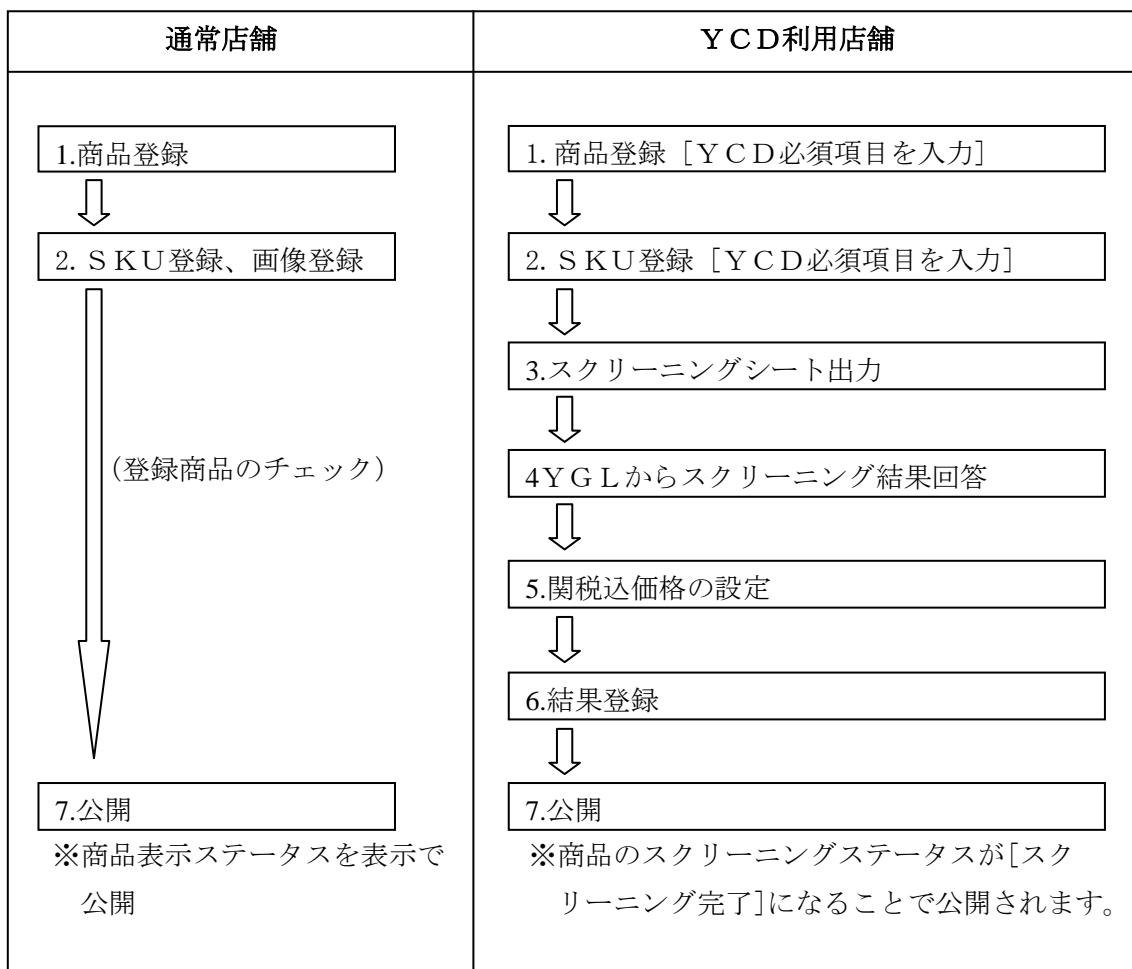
| 通常店舗 | ＹＣＤ利用店舗 |
|---|---|
| 1.商品登録 | 1. 商品登録［ＹＣＤ必須項目を入力］ |
| 2. ＳＫＵ登録、画像登録 | 2. ＳＫＵ登録［ＹＣＤ必須項目を入力］ |
| （登録商品のチェック） | 3.スクリーニングシート出力 |
| | 4ＹＧＬからスクリーニング結果回答 |
| | 5.関税込価格の設定 |
| | 6.結果登録 |
| 7.公開 ※商品表示ステータスを表示で公開 | 7.公開 ※商品のスクリーニングステータスが[スクリーニング完了]になることで公開されます。 |